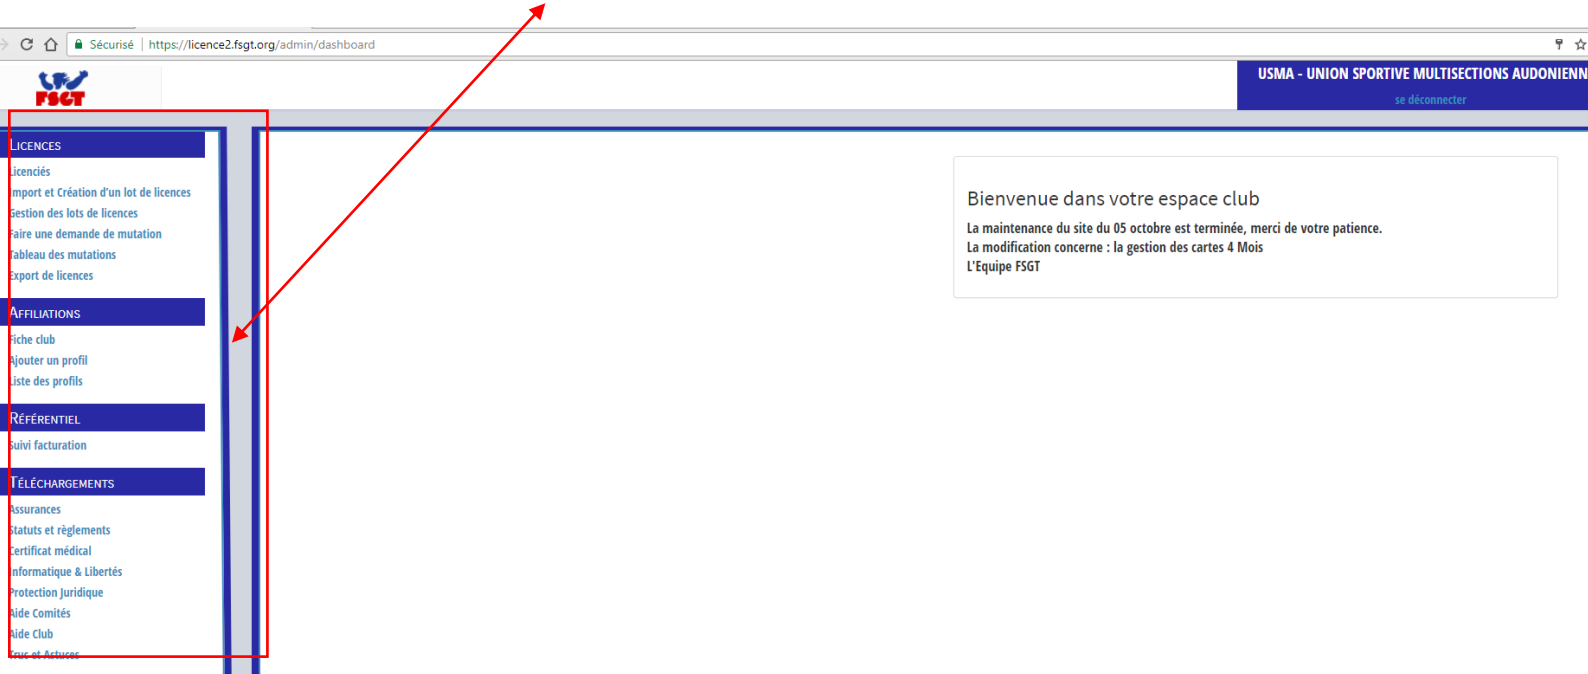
Sécurisé | https://licence2.fsgt.org/admin/dashboard

FSGT

USMA - UNION SPORTIVE MULTISECTIONS AUDONIENN

se déconnecter

LICENCES

Licenciés
Import et Création d'un lot de licences
Gestion des lots de licences
Faire une demande de mutation
Tableau des mutations
Export de licences

AFFILIATIONS

Fiche club
Ajouter un profil
Liste des profils

RÉFÉRENTIEL

Suivi facturation

TÉLÉCHARGEMENTS

Assurances
Statuts et règlements
Certificat médical
Informatique & Libertés
Protection Juridique
Aide Comités
Aide Club
Truc et Astuces

Bienvenue dans votre espace club

La maintenance du site du 05 octobre est terminée, merci de votre patience.
La modification concerne : la gestion des cartes 4 Mois
L'Equipe FSGT